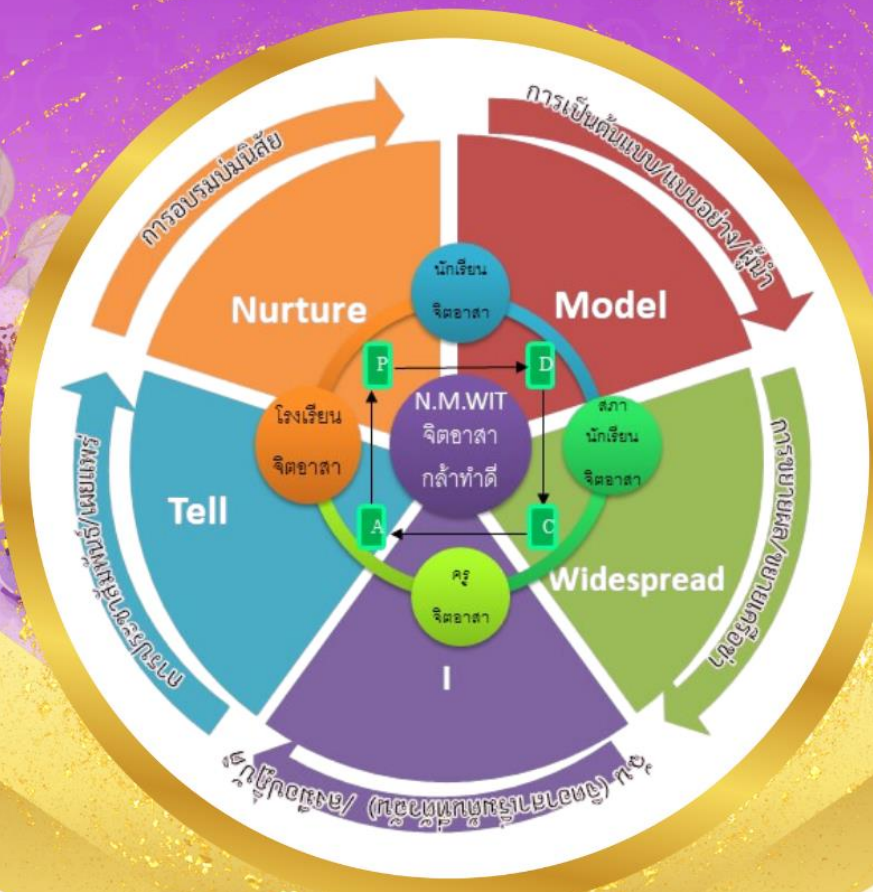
การอบรมบ่มนิสัย

การเป็นต้นแบบ/แบบอย่าง/ผู้นำ

Nurture

Model

นักเรียน
จิตอาสา

P

D

N.M.WIT
จิตอาสา
กล้าทำดี

โรงเรียน
จิตอาสา

สภา
นักเรียน
จิตอาสา

Tell

A

C

ครู
จิตอาสา

Widespread

I

การประชาสัมพันธ์/เผยแพร่

การขยายผล/สร้างเครือข่าย

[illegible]